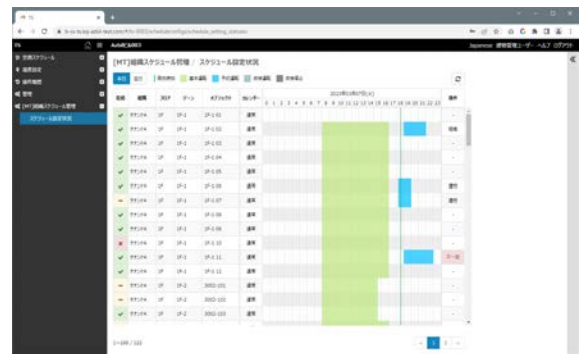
[MT]組織スケジュール管理 / スケジュール設定状況

ActiveCoreBIOS

Japanese 運用管理ユーザー ヘルプ ログアウト

空調スケジュール
操作履歴
設定
[MT]組織スケジュール管理
スケジュール設定状況

本日 翌日 | 現在時刻 基本運転 予約運転 停止運転 設定なし

2022年09月07日(水)

| 状態 | 建物 | フロア | ゾーン | オブジェクト | カレンダー | 0 1 2 3 4 5 6 7 8 9 10 11 12 13 14 15 16 17 18 19 20 21 22 23 | 操作 |
|---|---|---|---|---|---|---|---|
| ✓ | テナントA | 1F | 1F-1 | 1F-1-01 | 通常 | | - |
| ✓ | テナントA | 1F | 1F-1 | 1F-1-02 | 通常 | | 延長 |
| ✓ | テナントA | 1F | 1F-1 | 1F-1-03 | 通常 | | - |
| ✓ | テナントA | 1F | 1F-1 | 1F-1-04 | 通常 | | - |
| ✓ | テナントA | 1F | 1F-1 | 1F-1-05 | 通常 | | - |
| ✓ | テナントA | 1F | 1F-1 | 1F-1-06 | 通常 | | 運転 |
| — | テナントA | 1F | 1F-1 | 1F-1-07 | 通常 | | 運転 |
| ✓ | テナントA | 1F | 1F-1 | 1F-1-08 | 通常 | | - |
| ✓ | テナントA | 1F | 1F-1 | 1F-1-09 | 通常 | | - |
| ✕ | テナントA | 1F | 1F-1 | 1F-1-10 | 通常 | | - |
| ✓ | テナントA | 1F | 1F-1 | 1F-1-11 | 通常 | | エラー |
| ✓ | テナントA | 1F | 1F-1 | 1F-1-12 | 通常 | | - |
| — | テナントA | 1F | 1F-2 | 3002-101 | 通常 | | - |
| — | テナントA | 1F | 1F-2 | 3002-102 | 通常 | | - |
| ✓ | テナントA | 1F | 1F-2 | 3002-103 | 通常 | | - |

1~100 / 122

< 1 2 >